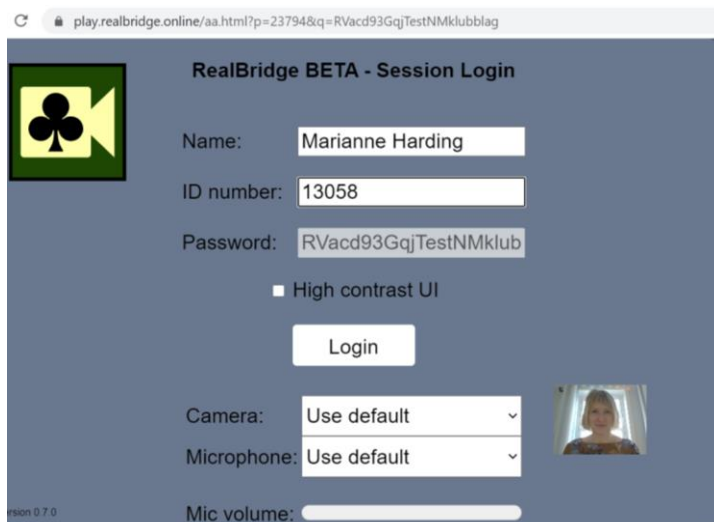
play.realbridge.online/aa.html?p=23794&q=RVacd93GqjTestNMklubblag

RealBridge BETA - Session Login

Name: Marianne Harding

ID number: 13058

Password: RVacd93GqjTestNMklub

High contrast UI

Login

Camera: Use default

Microphone: Use default

rsion 0.7.0

Mic volume: